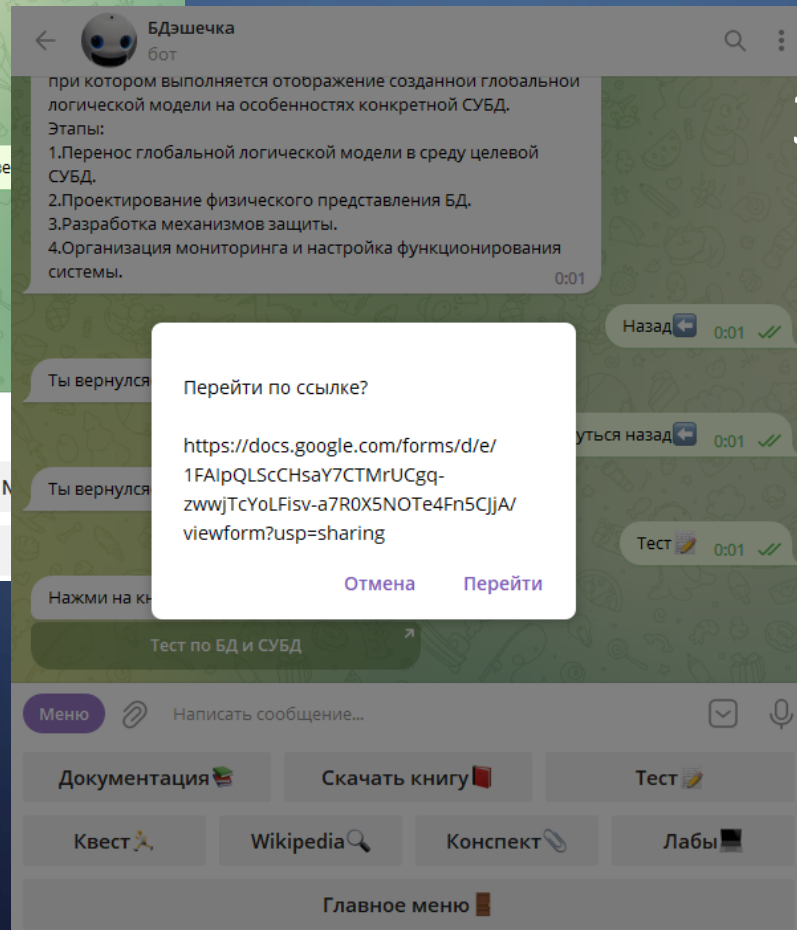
БДэшечка
бот

при котором выполняется отображение созданной глобальной логической модели на особенностях конкретной СУБД.
Этапы:
1.Перенос глобальной логической модели в среду целевой СУБД.
2.Проектирование физического представления БД.
3.Разработка механизмов защиты.
4.Организация мониторинга и настройка функционирования системы.
0:01

Назад⬅️ 0:01

Ты вернулся

...уться назад⬅️ 0:01

Ты вернулся

Тест📝 0:01

Нажми на кн

Тест по БД и СУБД

Перейти по ссылке?

https://docs.google.com/forms/d/e/1FAIpQLScCHsaY7CTMrUCgq-zwwjTcYoLFisv-a7R0X5NOTe4Fn5CJjA/viewform?usp=sharing

Отмена Перейти

Меню Написать сообщение...

Документация📚 Скачать книгу📕 Тест📝
Квест⛹ Wikipedia🔍 Конспект📎 Лабы💻
Главное меню🚪